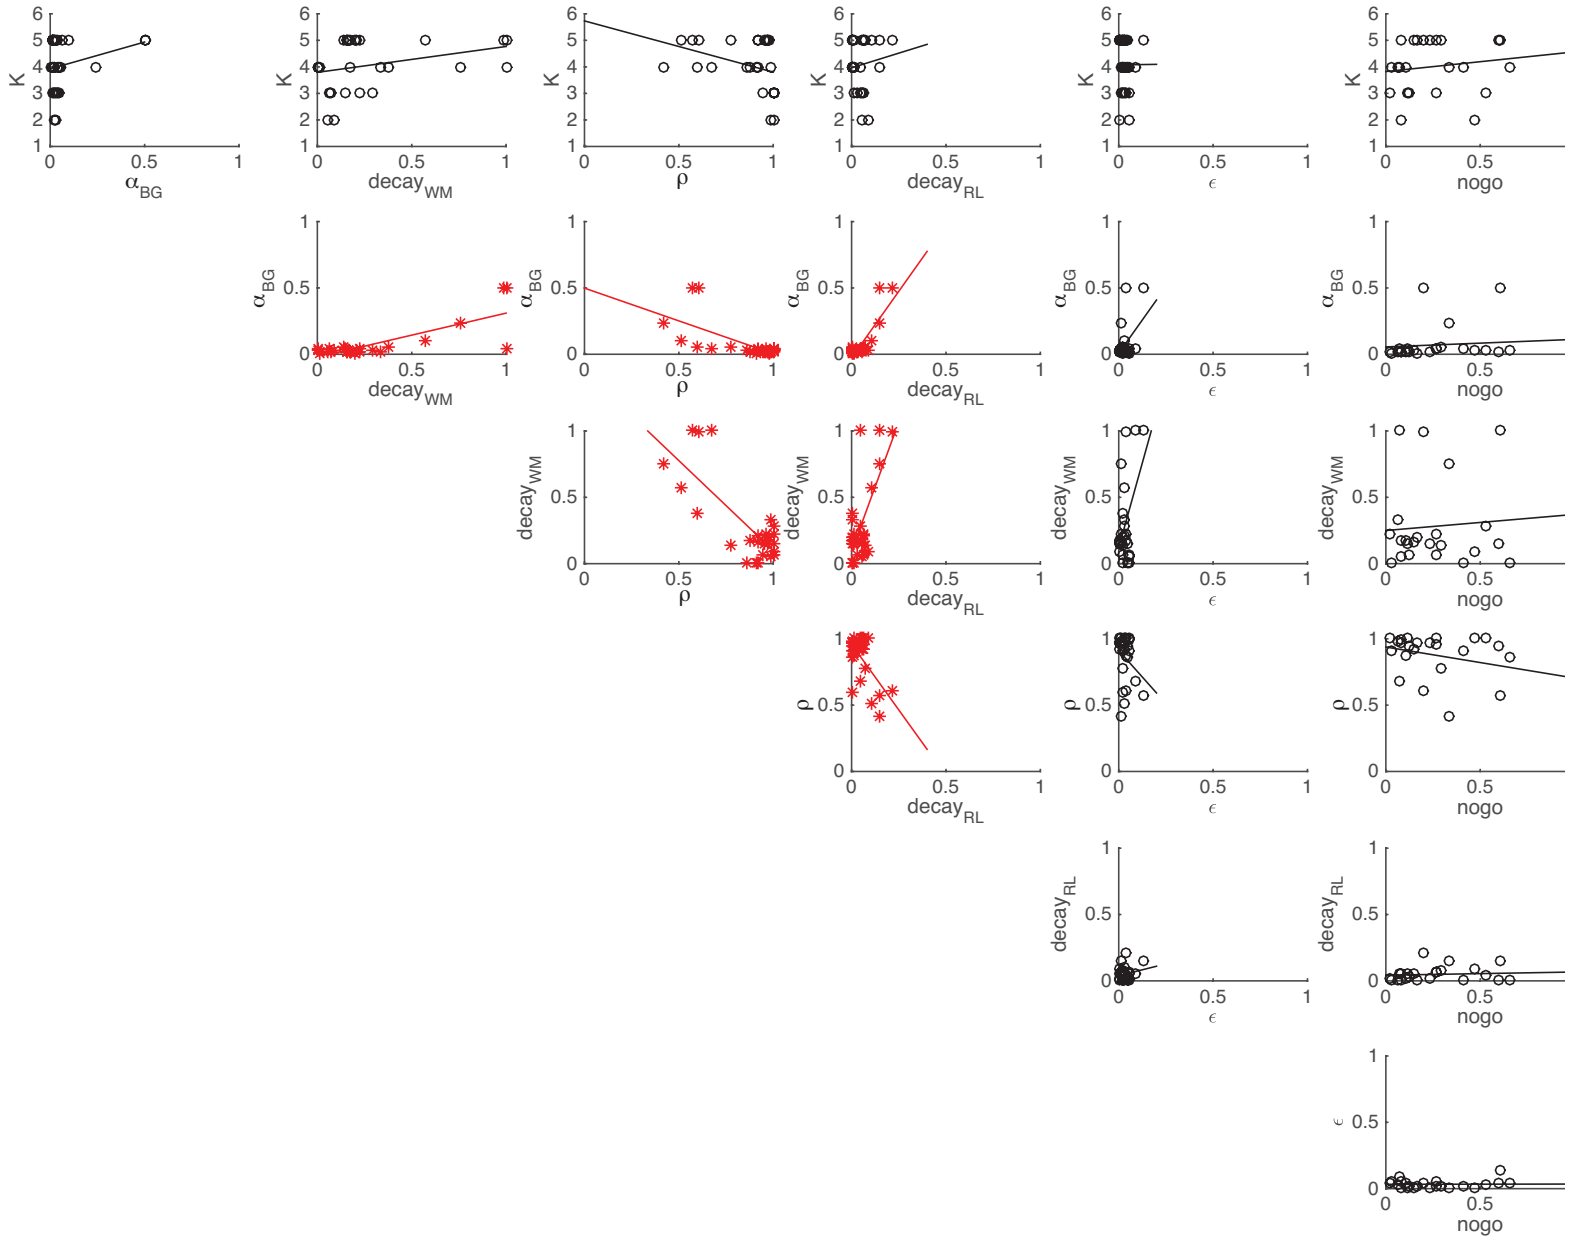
K
6
5
4
3
2
1
0
0.5
1
$\alpha_{BG}$

K
6
5
4
3
2
1
0
0.5
1
$decay_{WM}$

K
6
5
4
3
2
1
0
0.5
1
$\rho$

K
6
5
4
3
2
1
0
0.5
1
$decay_{RL}$

K
6
5
4
3
2
1
0
0.5
1
$\epsilon$

K
6
5
4
3
2
1
0
0.5
nogo

$\alpha_{BG}$
1
0.5
0
0
0.5
1
$decay_{WM}$

$\alpha_{BG}$
1
0.5
0
0
0.5
1
$\rho$

$\alpha_{BG}$
1
0.5
0
0
0.5
1
$decay_{RL}$

$\alpha_{BG}$
1
0.5
0
0
0.5
1
$\epsilon$

$\alpha_{BG}$
1
0.5
0
0
0.5
nogo

$decay_{WM}$
1
0.5
0
0
0.5
1
$\rho$

$decay_{WM}$
1
0.5
0
0
0.5
1
$decay_{RL}$

$decay_{WM}$
1
0.5
0
0
0.5
1
$\epsilon$

$decay_{WM}$
1
0.5
0
0
0.5
nogo

$\rho$
1
0.5
0
0
0.5
1
$decay_{RL}$

$\rho$
1
0.5
0
0
0.5
1
$\epsilon$

$\rho$
1
0.5
0
0
0.5
nogo

$decay_{RL}$
1
0.5
0
0
0.5
1
$\epsilon$

$decay_{RL}$
1
0.5
0
0
0.5
nogo

$\epsilon$
1
0.5
0
0
0.5
nogo